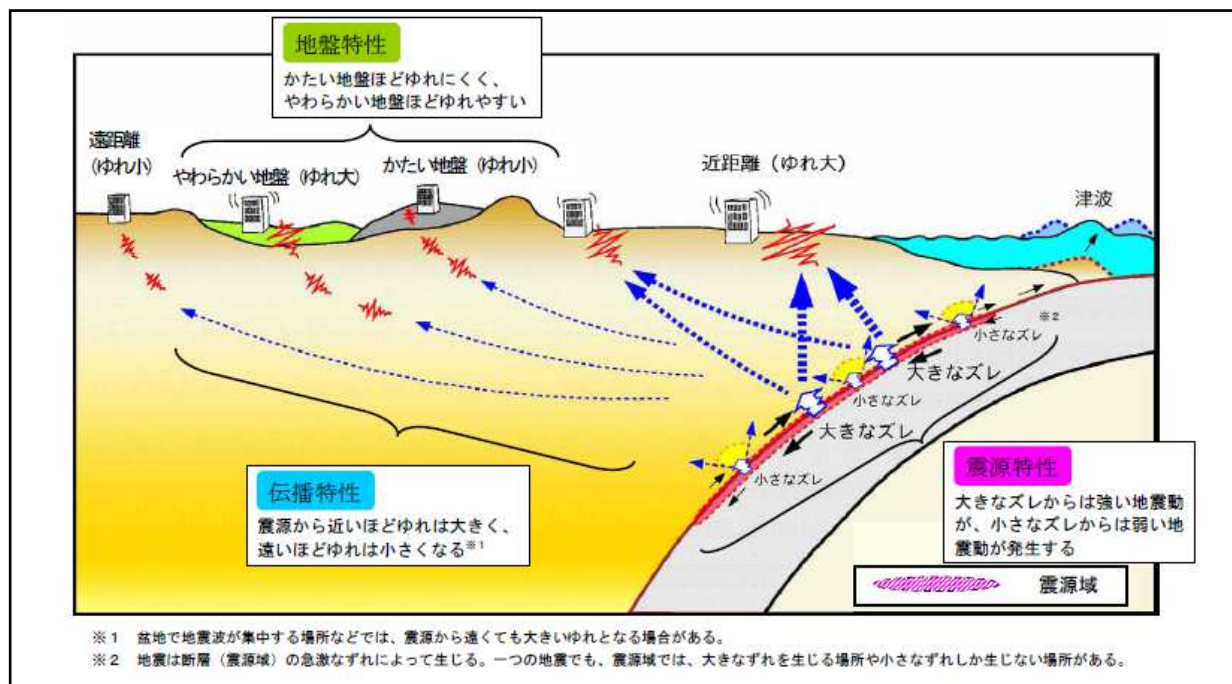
地盤特性

かたい地盤ほどゆれにくく、やわらかい地盤ほどゆれやすい

遠距離（ゆれ小）

やわらかい地盤（ゆれ大）

かたい地盤（ゆれ小）

近距離（ゆれ大）

津波

※2

小さなズレ

大きなズレ

小さなズレ

大きなズレ

小さなズレ

伝播特性

震源から近いほどゆれは大きく、遠いほどゆれは小さくなる※1

震源特性

大きなズレからは強い地震動が、小さなズレからは弱い地震動が発生する

震源域

※1　盆地で地震波が集中する場所などでは、震源から遠くても大きいゆれとなる場合がある。

※2　地震は断層（震源域）の急激なずれによって生じる。一つの地震でも、震源域では、大きなずれを生じる場所や小さなずれしか生じない場所がある。